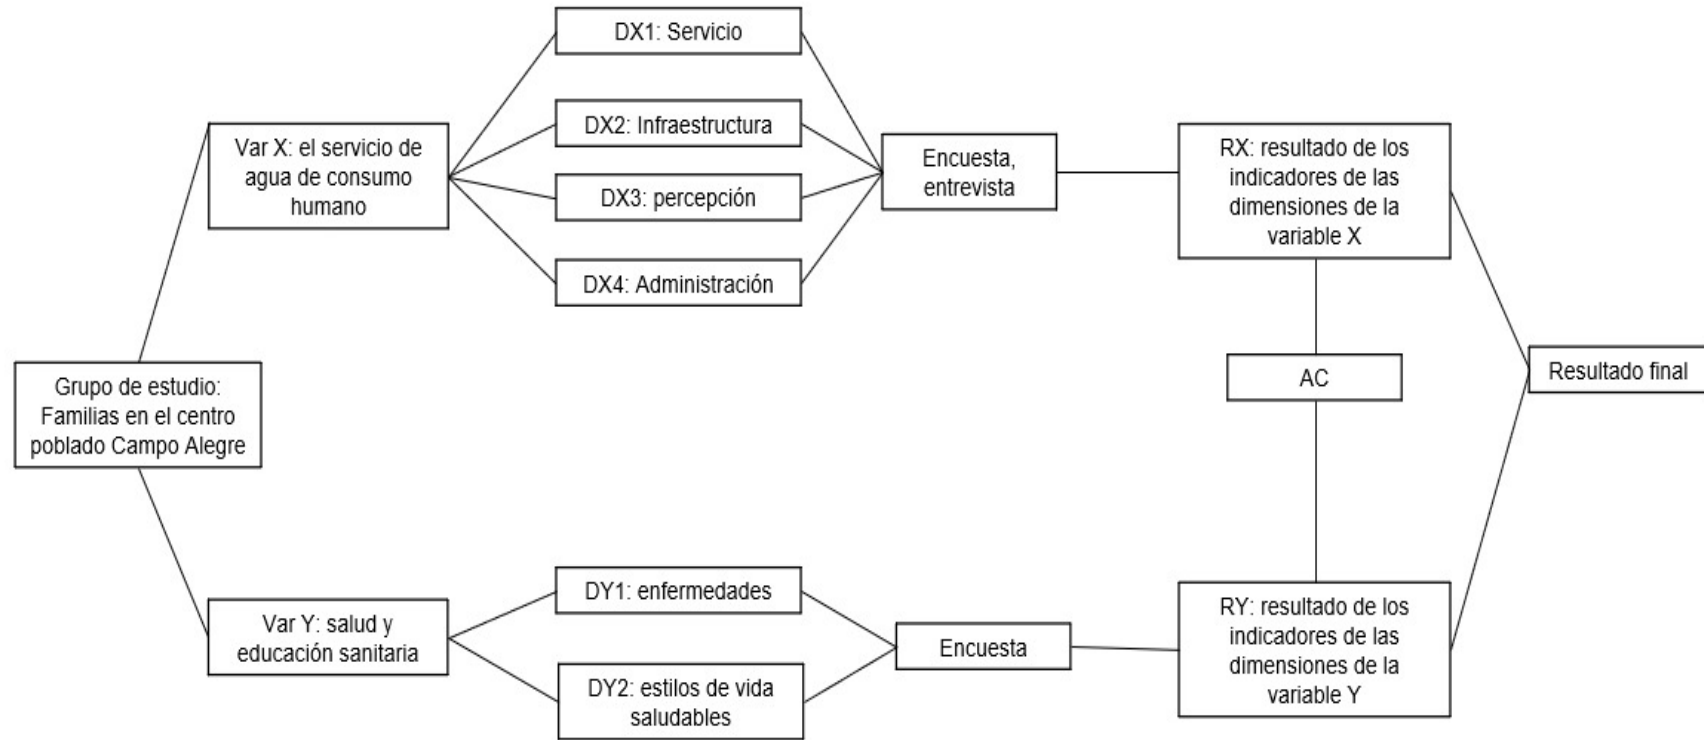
Grupo de estudio: Familias en el centro poblado Campo Alegre

Var X: el servicio de agua de consumo humano

DX1: Servicio

DX2: Infraestructura

DX3: percepción

DX4: Administración

Encuesta, entrevista

RX: resultado de los indicadores de las dimensiones de la variable X

AC

Resultado final

Var Y: salud y educación sanitaria

DY1: enfermedades

DY2: estilos de vida saludables

Encuesta

RY: resultado de los indicadores de las dimensiones de la variable Y